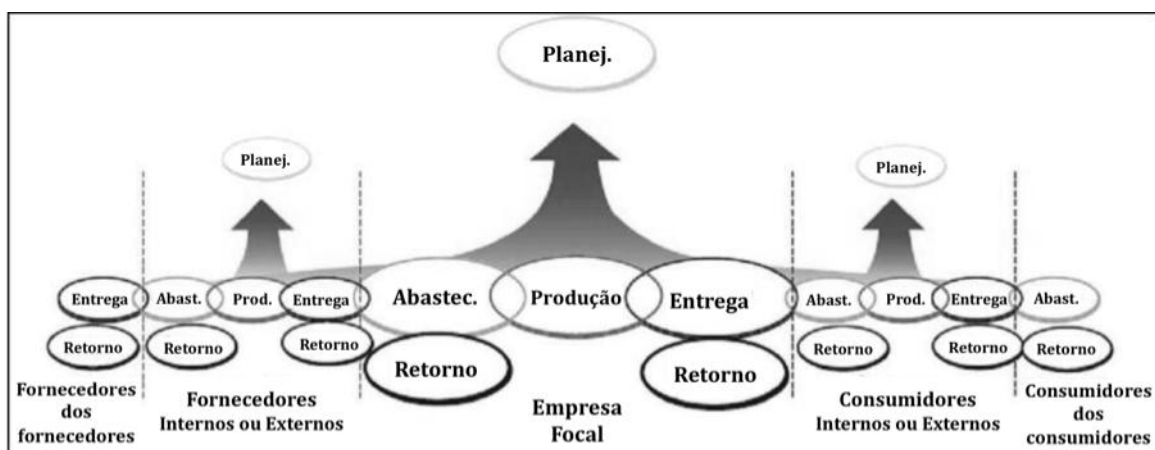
Planej.

Planej.

Planej.

Entrega
Retorno
Fornecedores dos fornecedores

Abast.
Retorno
Prod.
Entrega
Retorno
Fornecedores Internos ou Externos

Abastec.
Retorno
Produção
Entrega
Retorno
Empresa Focal

Abast.
Retorno
Prod.
Entrega
Retorno
Consumidores Internos ou Externos

Abast.
Retorno
Consumidores dos consumidores